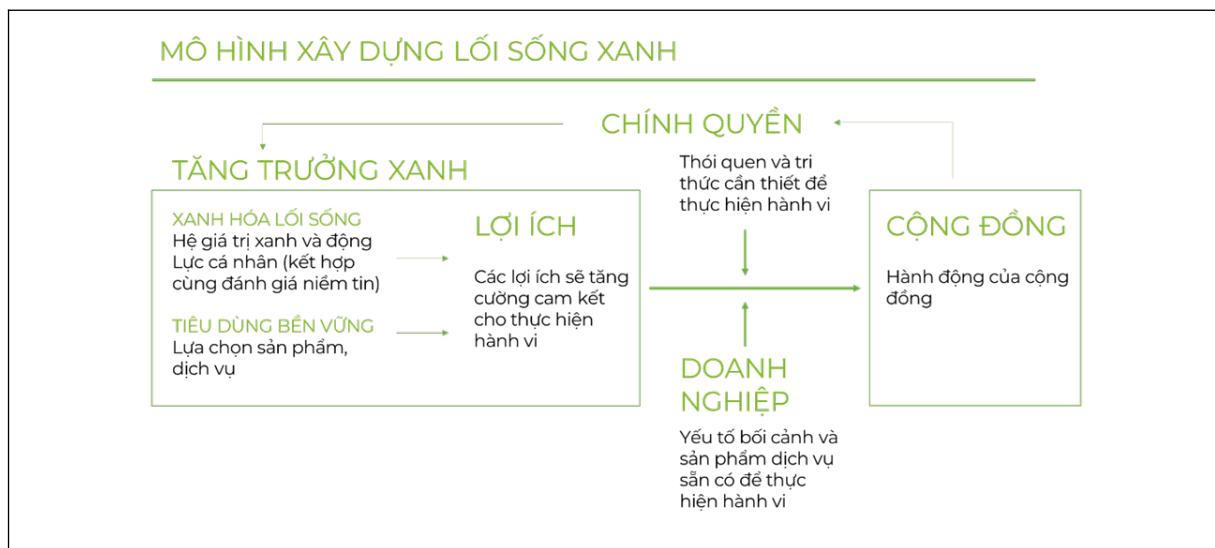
MÔ HÌNH XÂY DỰNG LỐI SỐNG XANH

CHÍNH QUYỀN

TĂNG TRƯỞNG XANH

XANH HÓA LỐI SỐNG
Hệ giá trị xanh và động Lực cá nhân (kết hợp cùng đánh giá niềm tin)

TIÊU DÙNG BỀN VỮNG
Lựa chọn sản phẩm, dịch vụ

LỢI ÍCH
Các lợi ích sẽ tăng cường cam kết cho thực hiện hành vi

Thói quen và tri thức cần thiết để thực hiện hành vi

DOANH NGHIỆP
Yếu tố bối cảnh và sản phẩm dịch vụ sẵn có để thực hiện hành vi

CỘNG ĐỒNG
Hành động của cộng đồng